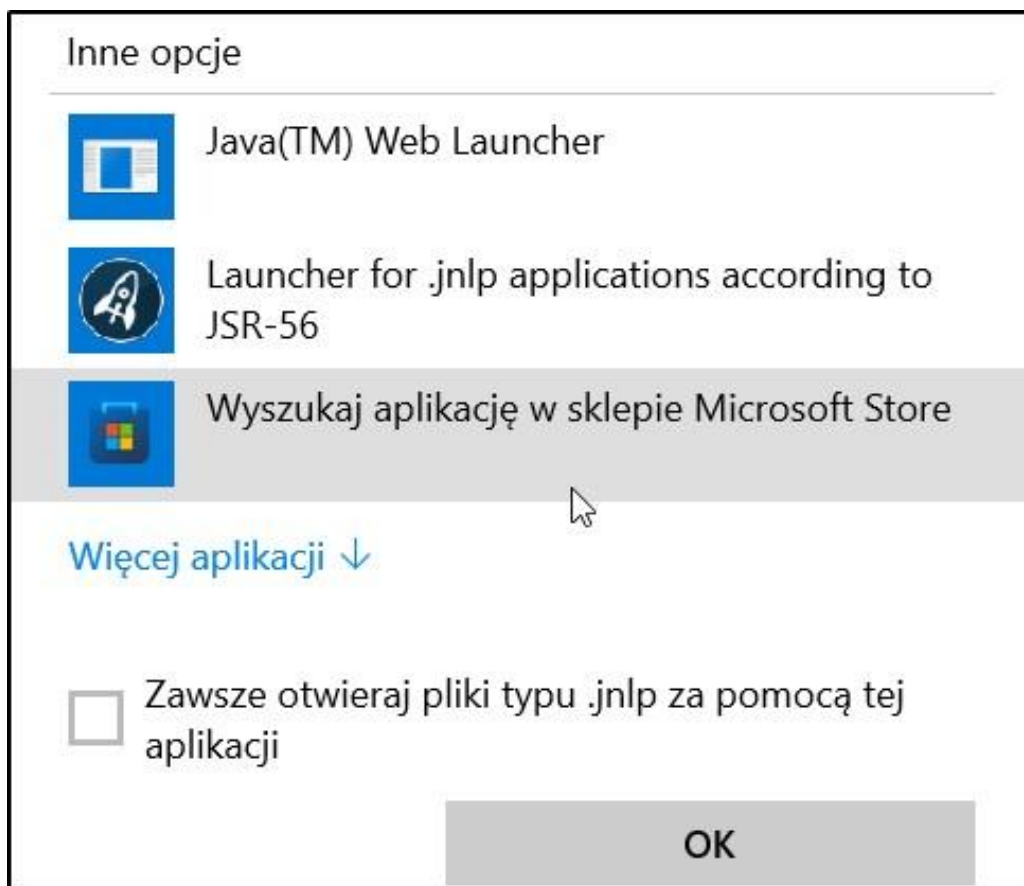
Inne opcje

Java(TM) Web Launcher

Launcher for .jnlp applications according to JSR-56

Wyszukaj aplikację w sklepie Microsoft Store

Więcej aplikacji ↓

Zawsze otwieraj pliki typu .jnlp za pomocą tej aplikacji

OK